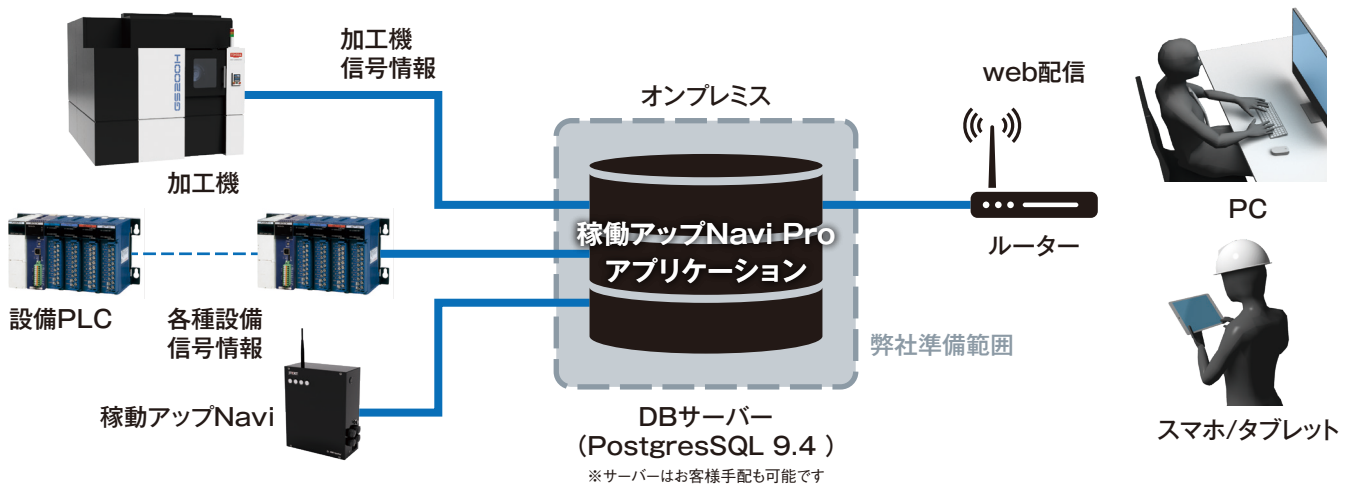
加工機信号情報

GS200H

加工機

設備PLC

各種設備信号情報

稼動アップNavi

オンプレミス

稼働アップNavi Pro アプリケーション

弊社準備範囲

DBサーバー
（PostgresSQL 9.4 ）
※サーバーはお客様手配も可能です

web配信

ルーター

PC

スマホ/タブレット